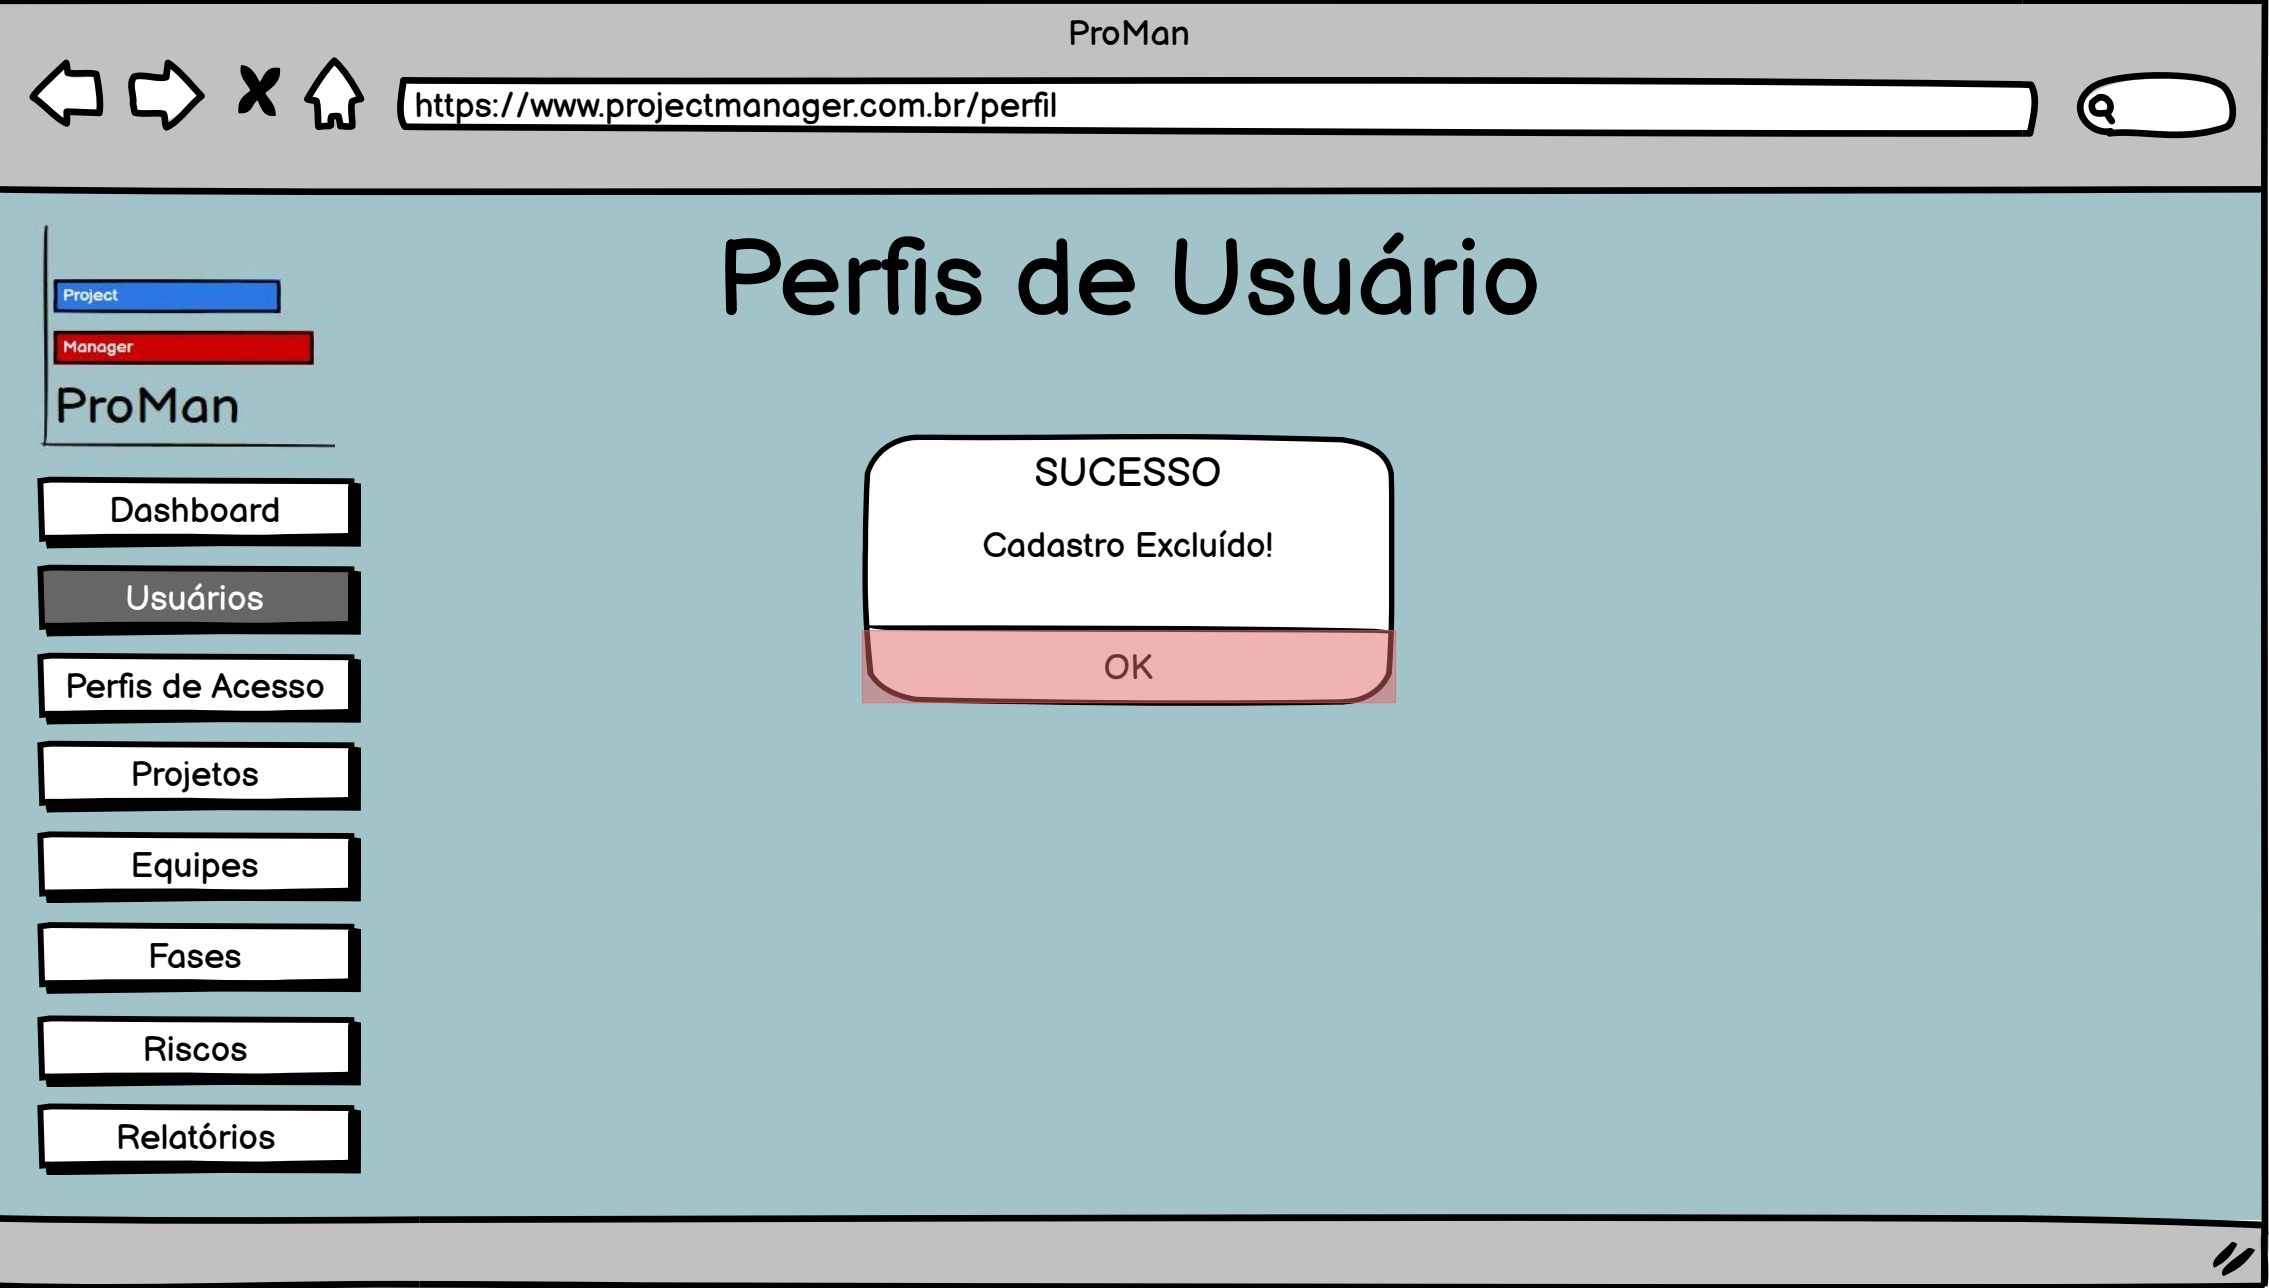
ProMan

https://www.projectmanager.com.br/perfil

Project
Manager
ProMan

Perfis de Usuário

Dashboard

Usuários

Perfis de Acesso

Projetos

Equipes

Fases

Riscos

Relatórios

SUCESSO

Cadastro Excluído!

OK